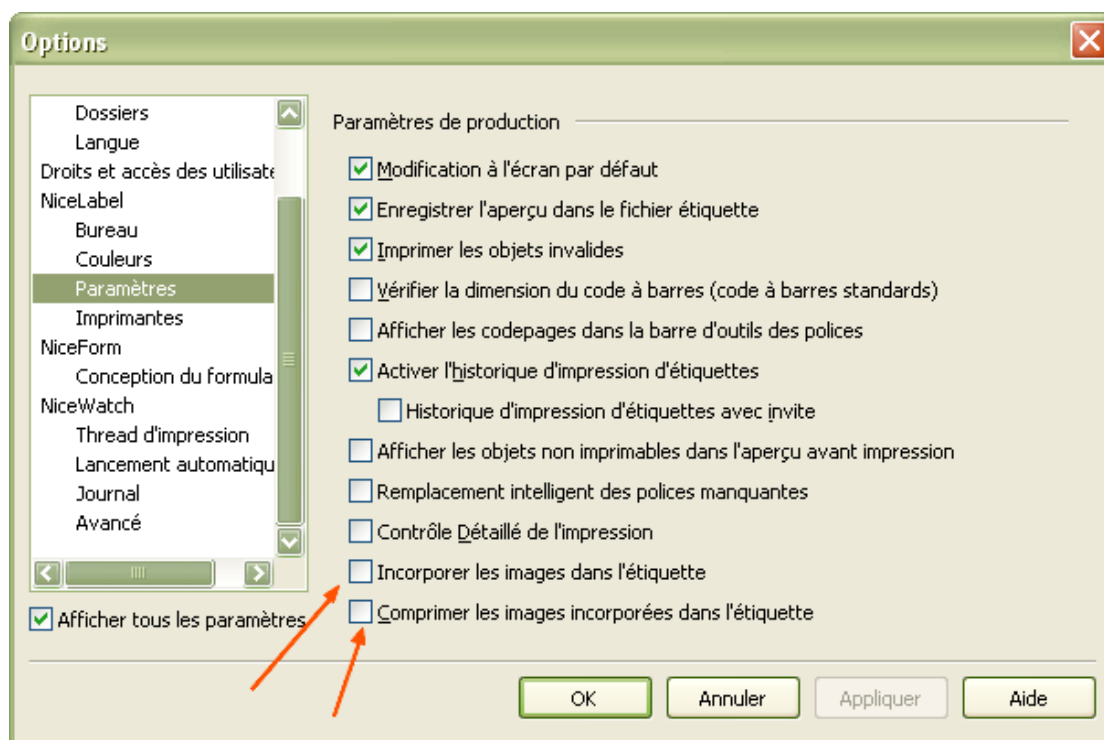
Options

Dossiers
Langue
Droits et accès des utilisate
NiceLabel
Bureau
Couleurs
Paramètres
Imprimantes
NiceForm
Conception du formula
NiceWatch
Thread d'impression
Lancement automatiqu
Journal
Avancé

Afficher tous les paramètres

Paramètres de production

Modification à l'écran par défaut
Enregistrer l'aperçu dans le fichier étiquette
Imprimer les objets invalides
Vérifier la dimension du code à barres (code à barres standards)
Afficher les codepages dans la barre d'outils des polices
Activer l'historique d'impression d'étiquettes
Historique d'impression d'étiquettes avec invite
Afficher les objets non imprimables dans l'aperçu avant impression
Remplacement intelligent des polices manquantes
Contrôle Détaillé de l'impression
Incorporer les images dans l'étiquette
Comprimer les images incorporées dans l'étiquette

OK
Annuler
Appliquer
Aide